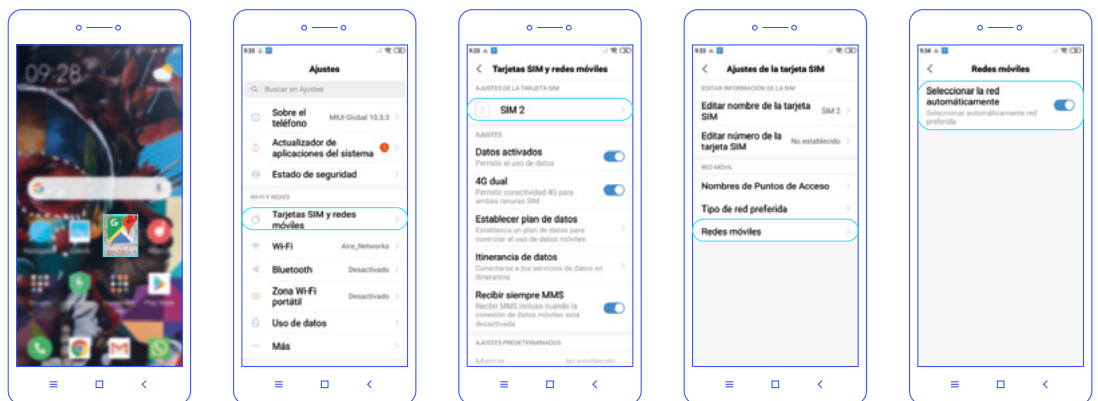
09:28

9:33

Ajustes

Buscar en Ajustes

Sobre el teléfono MIUI Global 10.3.3

Actualizador de aplicaciones del sistema

Estado de seguridad

WI-FI Y REDES

Tarjetas SIM y redes móviles

Wi-Fi Aire_Networks

Bluetooth Desactivado

Zona Wi-Fi portátil Desactivado

Uso de datos

Más

9:33

Tarjetas SIM y redes móviles

AJUSTES DE LA TARJETA SIM

SIM 2

AJUSTES

Datos activados
Permitir el uso de datos

4G dual
Permitir conectividad 4G para ambas ranuras SIM

Establecer plan de datos
Establezca un plan de datos para controlar el uso de datos móviles

Itinerancia de datos
Conectarse a los servicios de datos en itinerancia

Recibir siempre MMS
Recibir MMS incluso cuando la conexión de datos móviles está desactivada

AJUSTES PREDETERMINADOS

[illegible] No establecido

9:33

Ajustes de la tarjeta SIM

EDITAR INFORMACIÓN DE LA SIM

Editar nombre de la tarjeta SIM SIM 2

Editar número de la tarjeta SIM No establecido

RED MÓVIL

Nombres de Puntos de Acceso

Tipo de red preferida

Redes móviles

9:34

Redes móviles

Seleccionar la red automáticamente
Seleccionar automáticamente red preferida